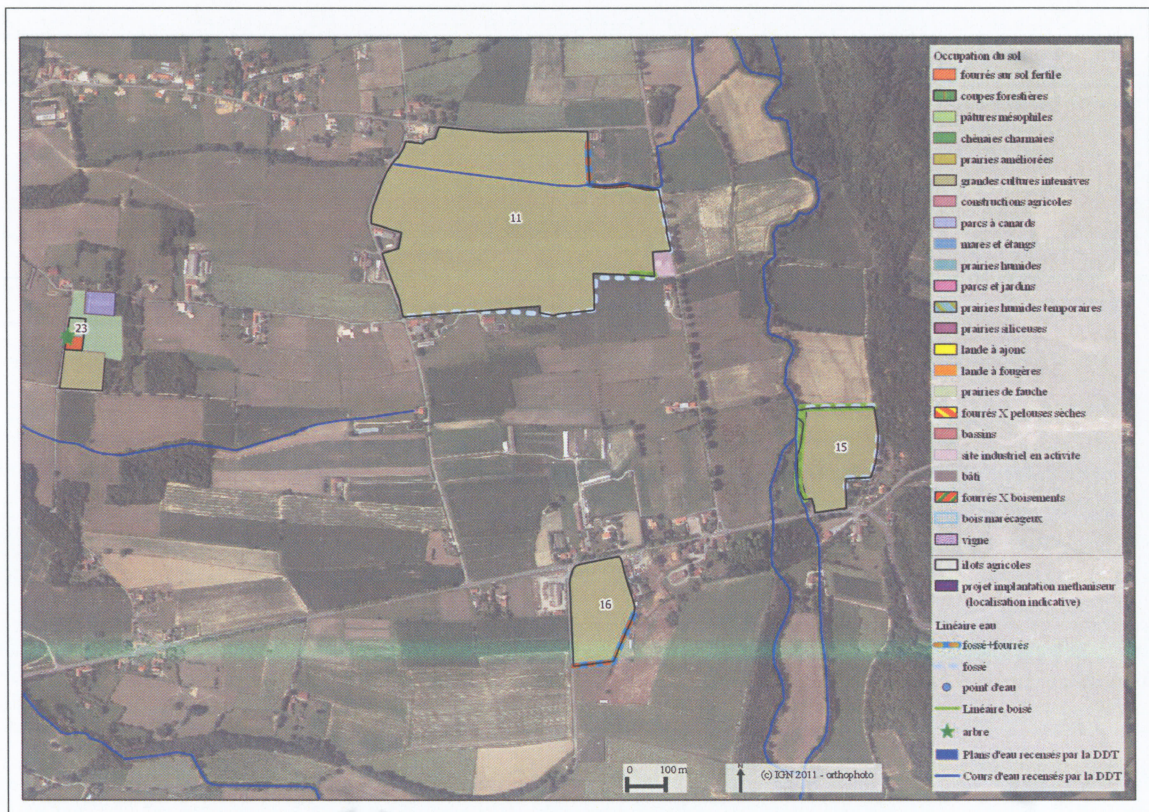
11

23

15

16

Occupation du sol
fourrés sur sol fertile
coupes forestières
pâtures mésophiles
chênaies charmaies
prairies améliorées
grandes cultures intensives
constructions agricoles
parcs à canards
mares et étangs
prairies humides
parcs et jardins
prairies humides temporaires
prairies siliceuses
lande à ajonc
lande à fougères
prairies de fauche
fourrés X pelouses sèches
bassins
site industriel en activite
bâti
fourrés X boisements
bois marécageux
vigne
ilots agricoles
projet implantation methaniseur (localisation indicative)
Linéaire eau
fossé+fourrés
fossé
point d'eau
Linéaire boisé
arbre
Plans d'eau recensés par la DDT
Cours d'eau recensés par la DDT

0 100 m

N

(c) IGN 2011 - orthophoto